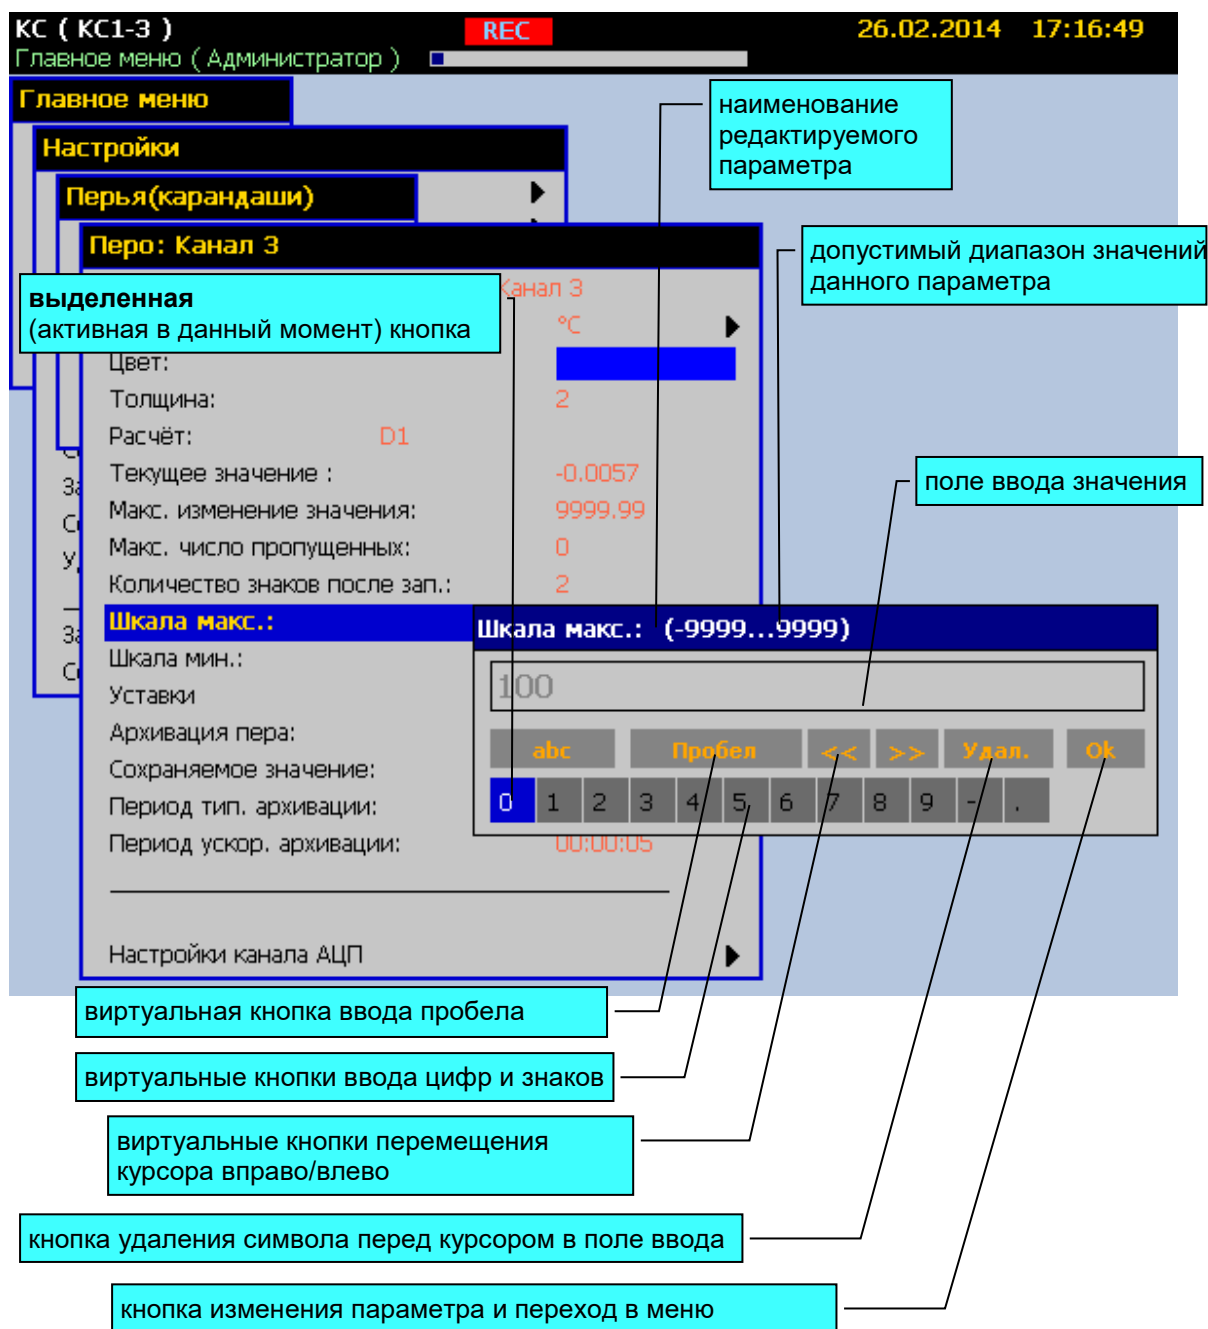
КС ( КС1-3 )
REC
26.02.2014 17:16:49
Главное меню ( Администратор )

Главное меню
Настройки
Перья(карандаши)
Перо: Канал 3

наименование редактируемого параметра

допустимый диапазон значений данного параметра

выделенная
(активная в данный момент) кнопка

Канал 3
°C
Цвет:
Толщина: 2
Расчёт: D1
Текущее значение : -0.0057
Макс. изменение значения: 9999.99
Макс. число пропущенных: 0
Количество знаков после зап.: 2
Шкала макс.:
Шкала мин.:
Уставки
Архивация пера:
Сохраняемое значение:
Период тип. архивации:
Период ускор. архивации: 00:00:05

Настройки канала АЦП

поле ввода значения

Шкала макс.: (-9999...9999)
100
abc | Пробел | << | >> | Удал. | Ok
0 | 1 | 2 | 3 | 4 | 5 | 6 | 7 | 8 | 9 | - | .

виртуальная кнопка ввода пробела
виртуальные кнопки ввода цифр и знаков
виртуальные кнопки перемещения курсора вправо/влево
кнопка удаления символа перед курсором в поле ввода
кнопка изменения параметра и переход в меню